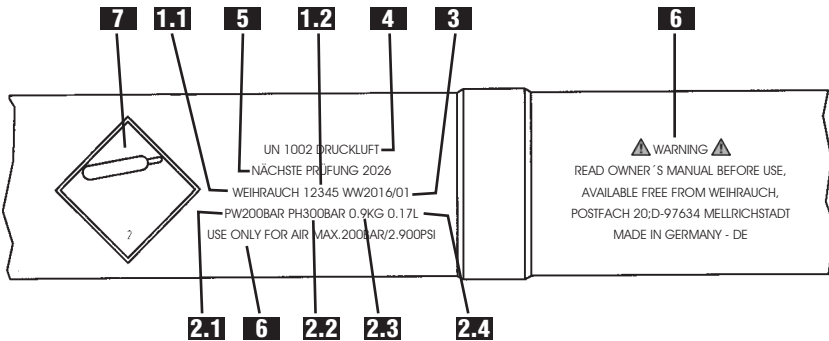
7 1.1 5 1.2 4 3

UN 1002 DRUCKLUFT
NÄCHSTE PRÜFUNG 2026
WEIHRAUCH 12345 WW2016/01
PW200BAR PH300BAR 0.9KG 0.17L
USE ONLY FOR AIR MAX.200BAR/2.900PSI

2

6

WARNING
READ OWNER´S MANUAL BEFORE USE,
AVAILABLE FREE FROM WEIHRAUCH,
POSTFACH 20;D-97634 MELLRICHSTADT
MADE IN GERMANY - DE

2.1 6 2.2 2.3 2.4